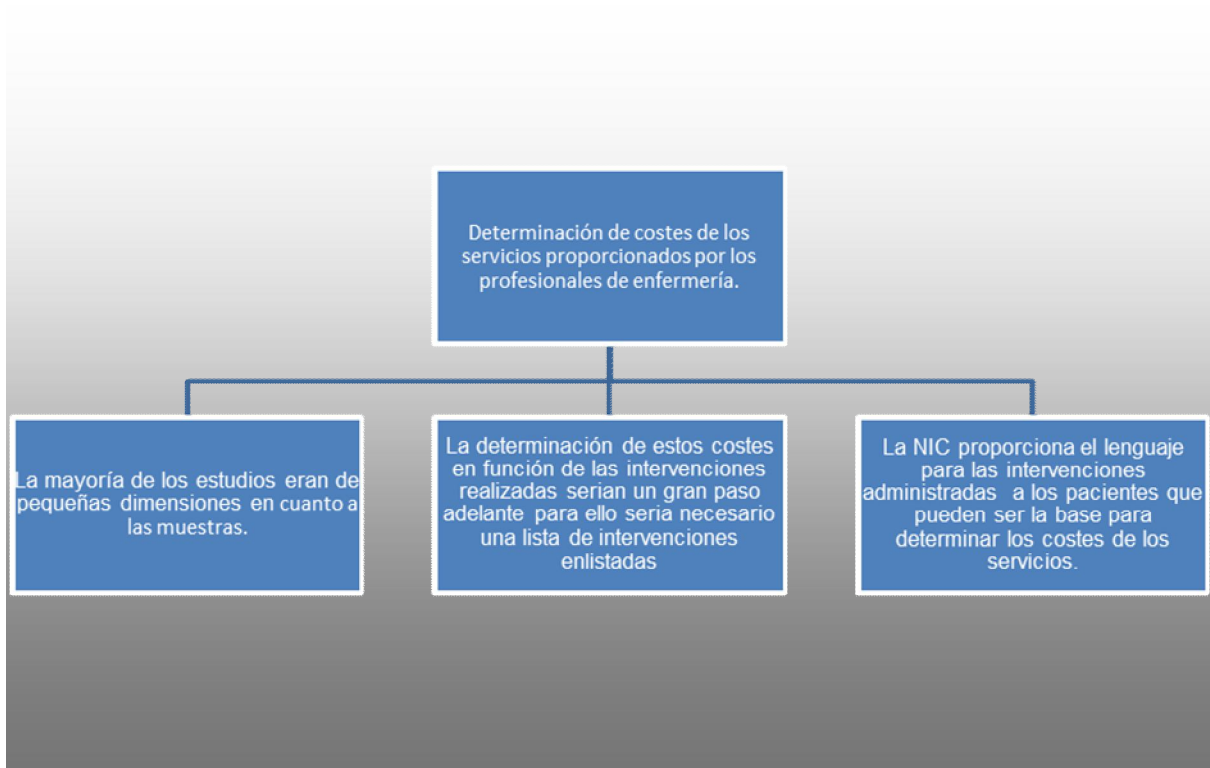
Determinación de costes de los servicios proporcionados por los profesionales de enfermería.

La mayoría de los estudios eran de pequeñas dimensiones en cuanto a las muestras.

La determinación de estos costes en función de las intervenciones realizadas serian un gran paso adelante para ello seria necesario una lista de intervenciones enlistadas

La NIC proporciona el lenguaje para las intervenciones administradas a los pacientes que pueden ser la base para determinar los costes de los servicios.